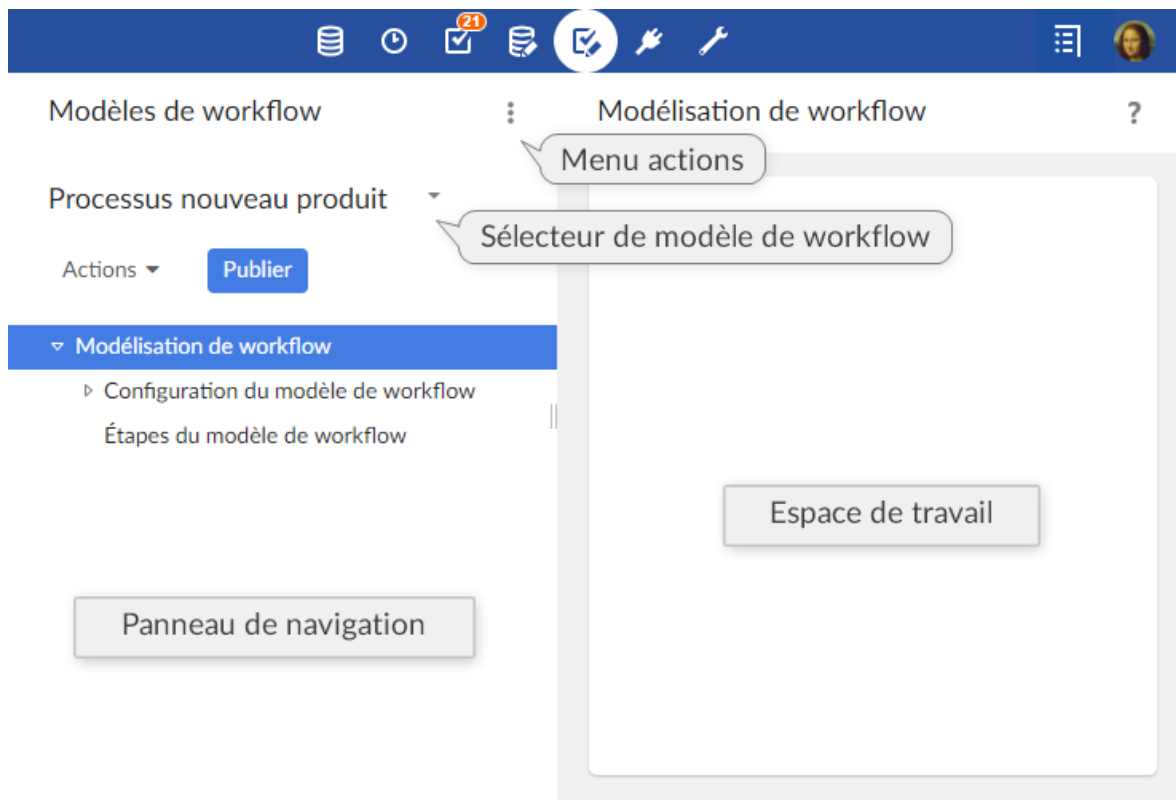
21

Modèles de workflow

Menu actions

Processus nouveau produit

Sélecteur de modèle de workflow

Actions

Publier

Modélisation de workflow

Configuration du modèle de workflow

Étapes du modèle de workflow

Panneau de navigation

Modélisation de workflow

?

Espace de travail